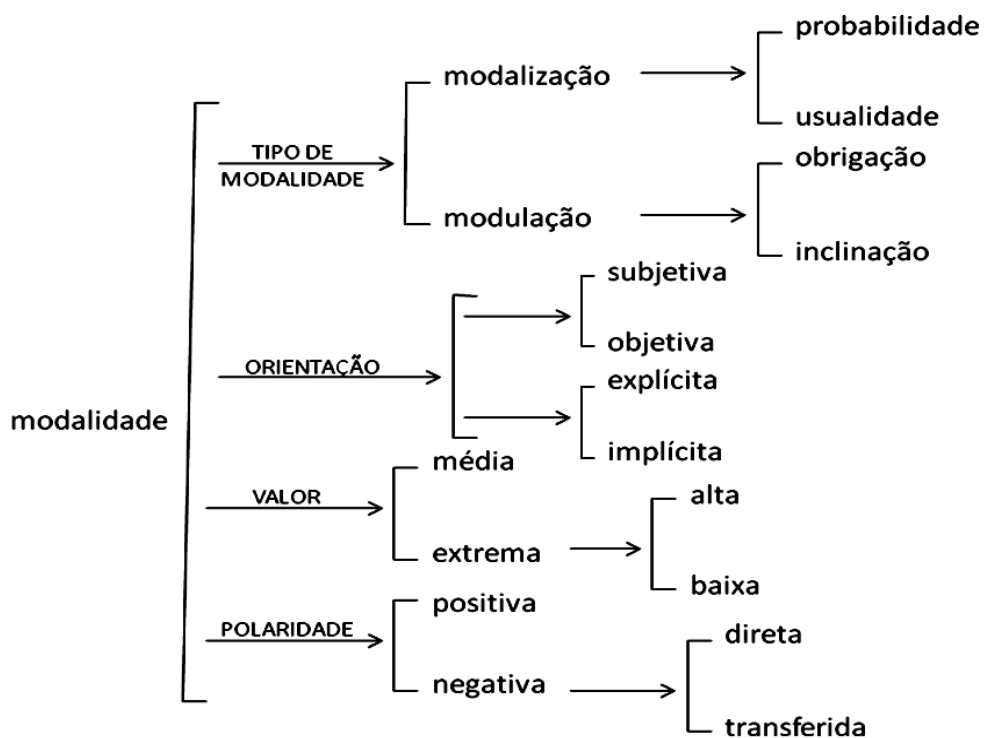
modalidade

TIPO DE MODALIDADE

modalização

probabilidade

usualidade

modulação

obrigação

inclinação

ORIENTAÇÃO

subjetiva

objetiva

explícita

implícita

VALOR

média

extrema

alta

baixa

POLARIDADE

positiva

negativa

direta

transferida